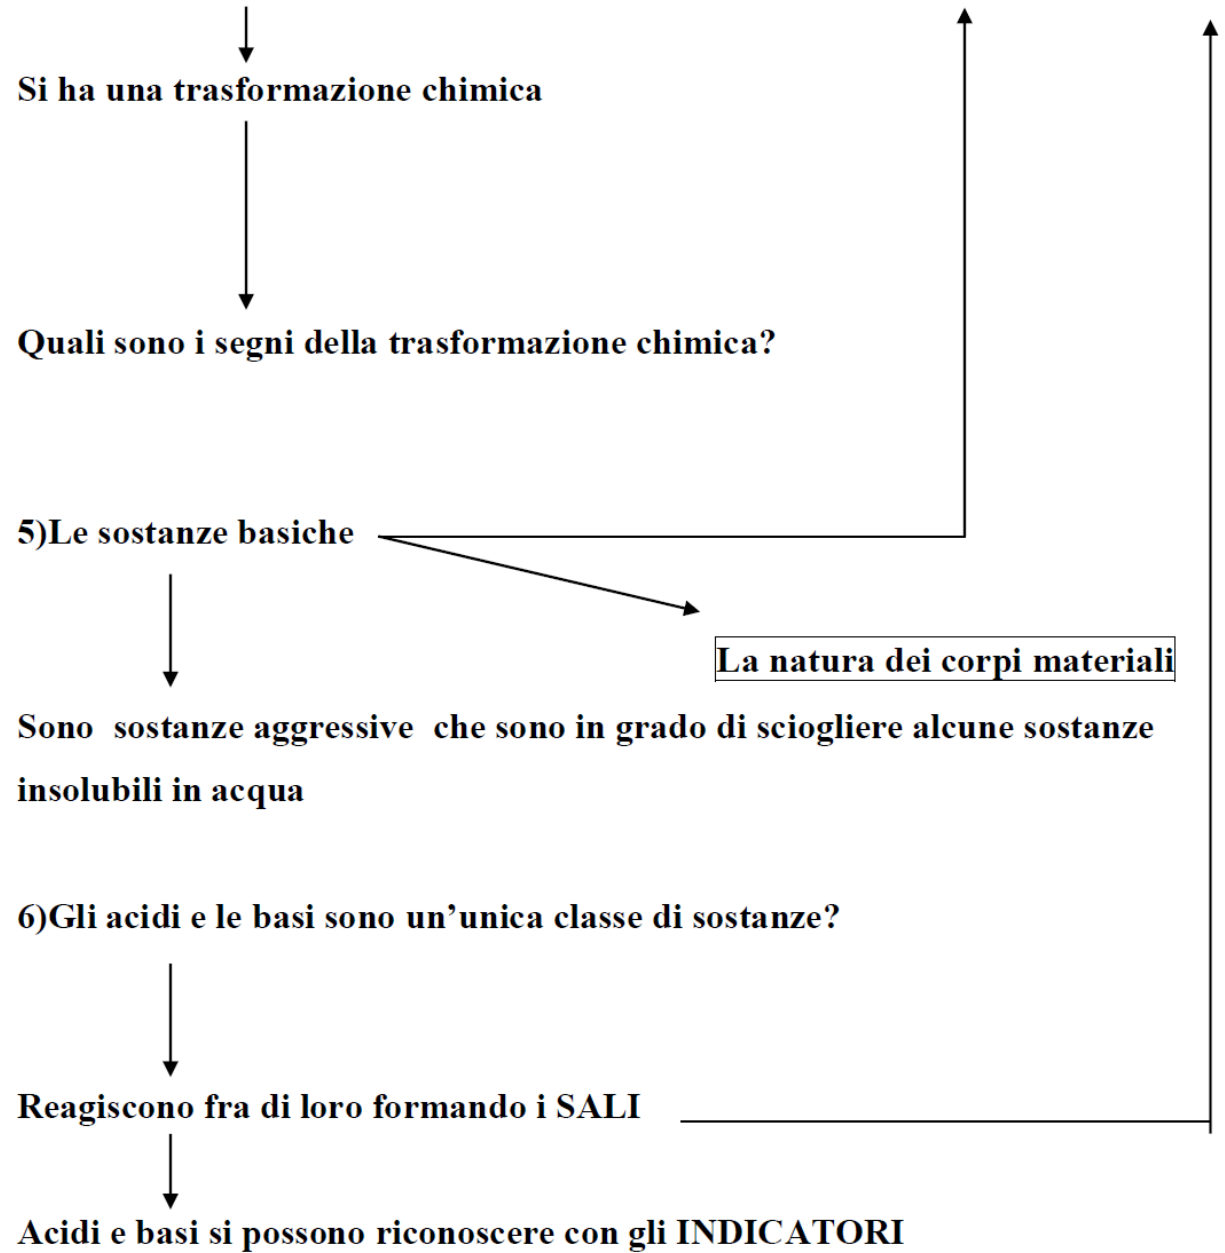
Si ha una trasformazione chimica

Quali sono i segni della trasformazione chimica?

5)Le sostanze basiche

La natura dei corpi materiali

Sono sostanze aggressive che sono in grado di sciogliere alcune sostanze insolubili in acqua

6)Gli acidi e le basi sono un'unica classe di sostanze?

Reagiscono fra di loro formando i SALI

Acidi e basi si possono riconoscere con gli INDICATORI